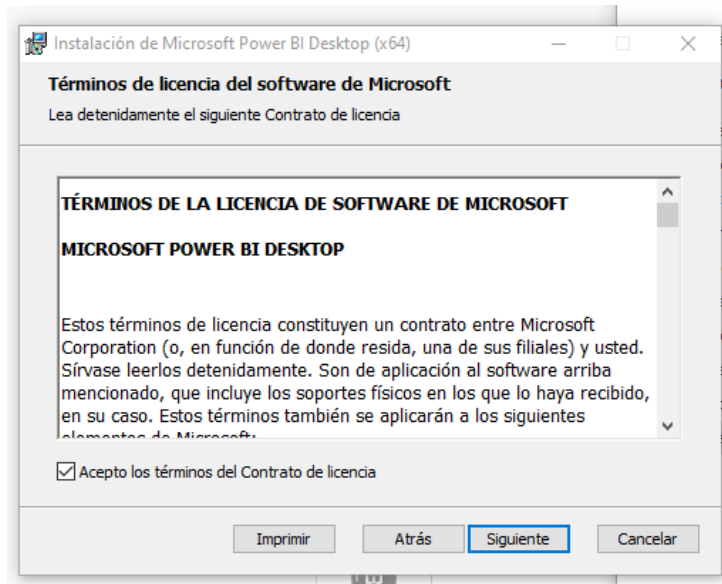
Instalación de Microsoft Power BI Desktop (x64)

Términos de licencia del software de Microsoft

Lea detenidamente el siguiente Contrato de licencia

TÉRMINOS DE LA LICENCIA DE SOFTWARE DE MICROSOFT

MICROSOFT POWER BI DESKTOP

Estos términos de licencia constituyen un contrato entre Microsoft Corporation (o, en función de donde resida, una de sus filiales) y usted. Sírvase leerlos detenidamente. Son de aplicación al software arriba mencionado, que incluye los soportes físicos en los que lo haya recibido, en su caso. Estos términos también se aplicarán a los siguientes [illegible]

Acepto los términos del Contrato de licencia

Imprimir Atrás Siguiente Cancelar